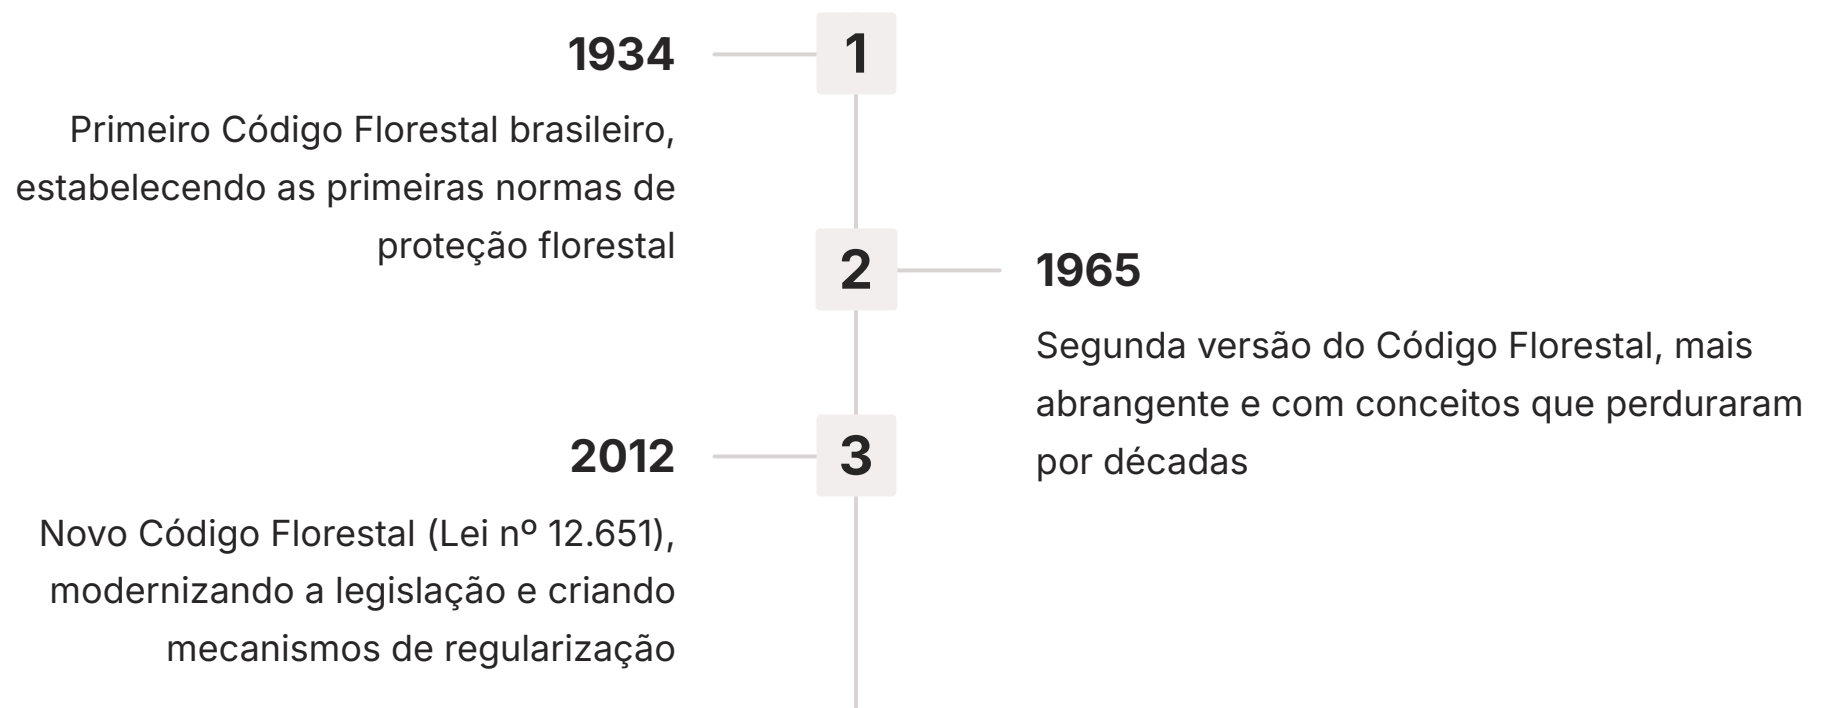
1

1934

Primeiro Código Florestal brasileiro, estabelecendo as primeiras normas de proteção florestal

2

1965

Segunda versão do Código Florestal, mais abrangente e com conceitos que perduraram por décadas

3

2012

Novo Código Florestal (Lei nº 12.651), modernizando a legislação e criando mecanismos de regularização